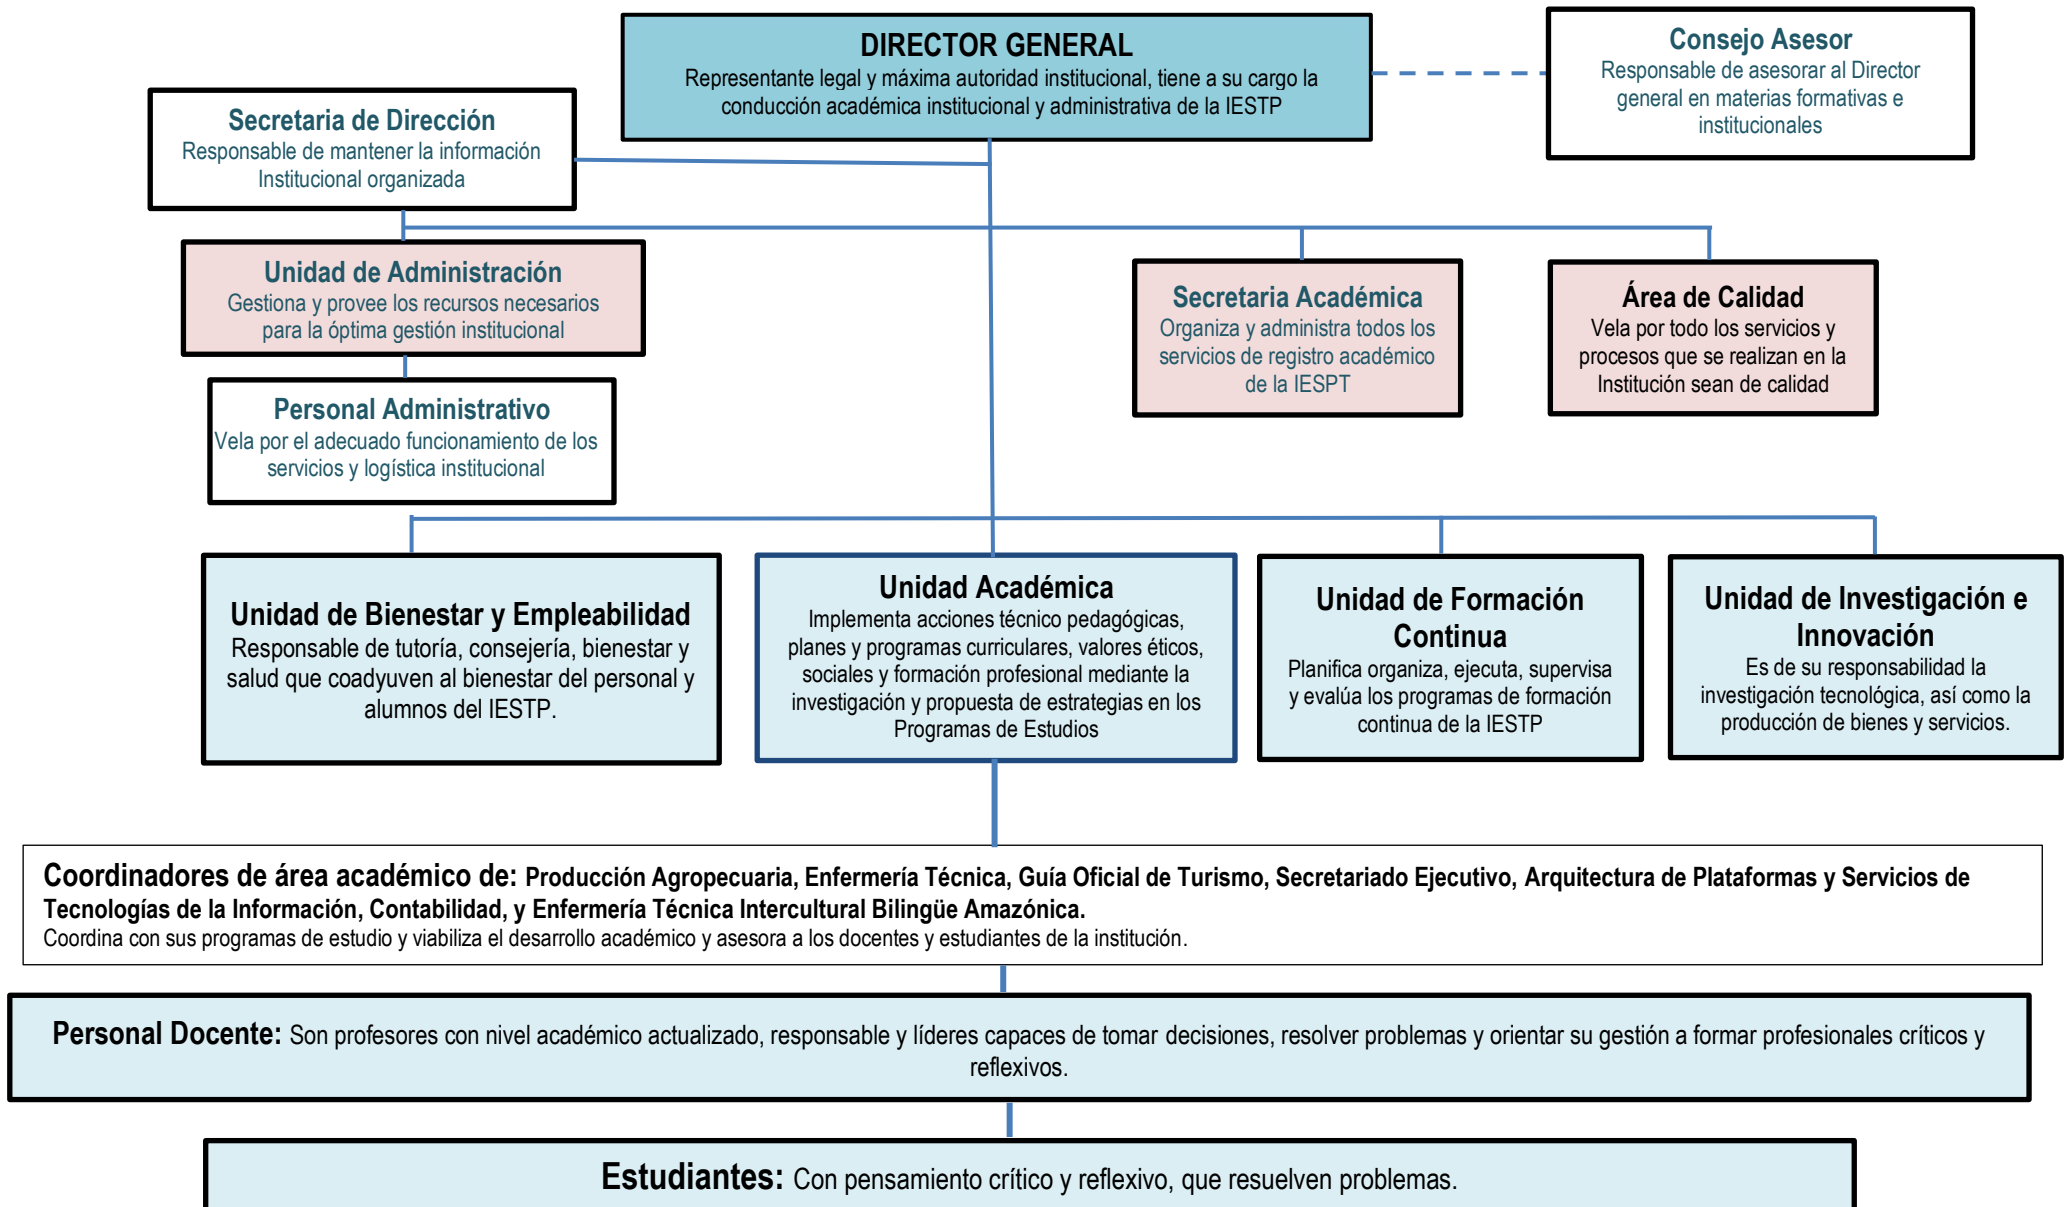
DIRECTOR GENERAL
Representante legal y máxima autoridad institucional, tiene a su cargo la conducción académica institucional y administrativa de la IESTP

Consejo Asesor
Responsable de asesorar al Director general en materias formativas e institucionales

Secretaria de Dirección
Responsable de mantener la información Institucional organizada

Unidad de Administración
Gestiona y provee los recursos necesarios para la óptima gestión institucional

Personal Administrativo
Vela por el adecuado funcionamiento de los servicios y logística institucional

Secretaria Académica
Organiza y administra todos los servicios de registro académico de la IESPT

Área de Calidad
Vela por todo los servicios y procesos que se realizan en la Institución sean de calidad

Unidad de Bienestar y Empleabilidad
Responsable de tutoría, consejería, bienestar y salud que coadyuven al bienestar del personal y alumnos del IESTP.

Unidad Académica
Implementa acciones técnico pedagógicas, planes y programas curriculares, valores éticos, sociales y formación profesional mediante la investigación y propuesta de estrategias en los Programas de Estudios

Unidad de Formación Continua
Planifica organiza, ejecuta, supervisa y evalúa los programas de formación continua de la IESTP

Unidad de Investigación e Innovación
Es de su responsabilidad la investigación tecnológica, así como la producción de bienes y servicios.

Coordinadores de área académico de: Producción Agropecuaria, Enfermería Técnica, Guía Oficial de Turismo, Secretariado Ejecutivo, Arquitectura de Plataformas y Servicios de Tecnologías de la Información, Contabilidad, y Enfermería Técnica Intercultural Bilingüe Amazónica.
Coordina con sus programas de estudio y viabiliza el desarrollo académico y asesora a los docentes y estudiantes de la institución.

Personal Docente: Son profesores con nivel académico actualizado, responsable y líderes capaces de tomar decisiones, resolver problemas y orientar su gestión a formar profesionales críticos y reflexivos.

Estudiantes: Con pensamiento crítico y reflexivo, que resuelven problemas.